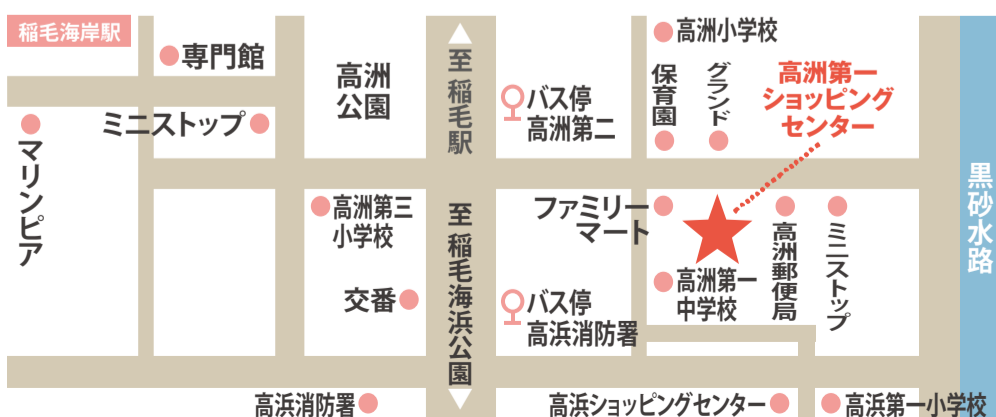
稲毛海岸駅

専門館

ミニストップ

マリンピア

高洲公園

至稲毛駅

バス停
高洲第二

高洲小学校

保育園

グランド

高洲第一
ショッピング
センター

黒砂水路

高洲第三
小学校

交番

至稲毛海浜公園

ファミリーマート

高洲郵便局

ミニストップ

高洲第一中学校

バス停
高浜消防署

高浜消防署

高浜ショッピングセンター

高浜第一小学校